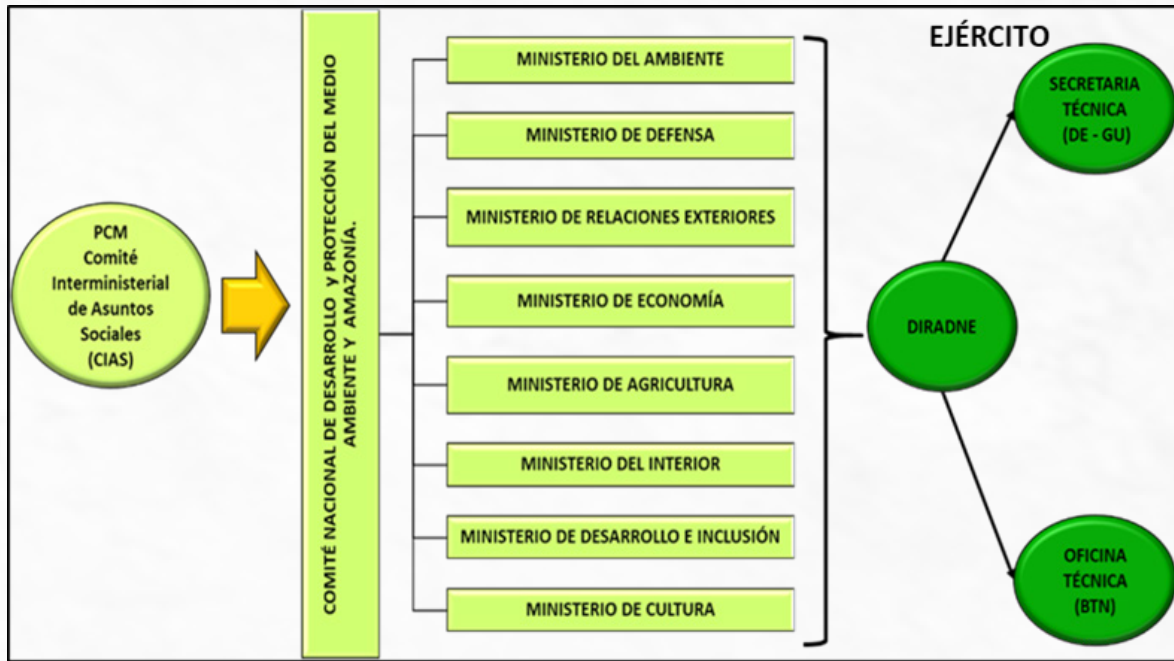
PCM
Comité
Interministerial
de Asuntos
Sociales
(CIAS)

COMITÉ NACIONAL DE DESARROLLO Y PROTECCIÓN DEL MEDIO AMBIENTE Y AMAZONÍA.

MINISTERIO DEL AMBIENTE

MINISTERIO DE DEFENSA

MINISTERIO DE RELACIONES EXTERIORES

MINISTERIO DE ECONOMÍA

MINISTERIO DE AGRICULTURA

MINISTERIO DEL INTERIOR

MINISTERIO DE DESARROLLO E INCLUSIÓN

MINISTERIO DE CULTURA

EJÉRCITO

DIRADNE

SECRETARIA TÉCNICA (DE - GU)

OFICINA TÉCNICA (BTN)